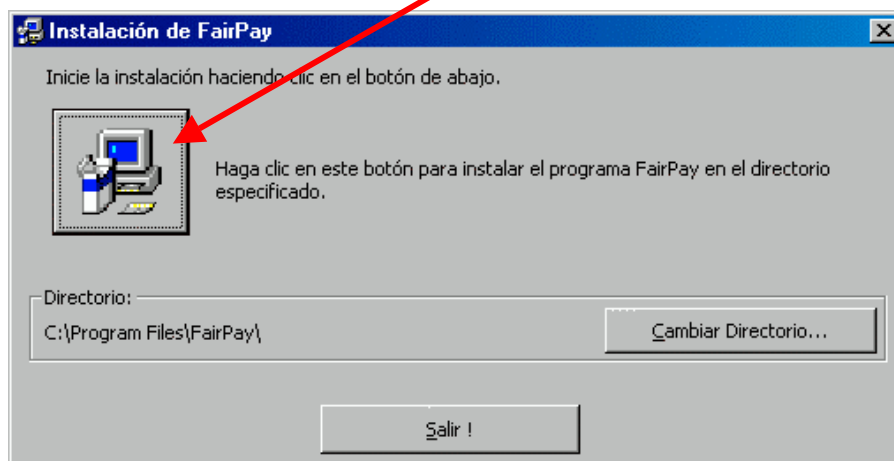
Instalación de FairPay

Inicie la instalación haciendo clic en el botón de abajo.

Haga clic en este botón para instalar el programa FairPay en el directorio especificado.

Directorio:

C:\Program Files\FairPay\

Cambiar Directorio...

Salir !